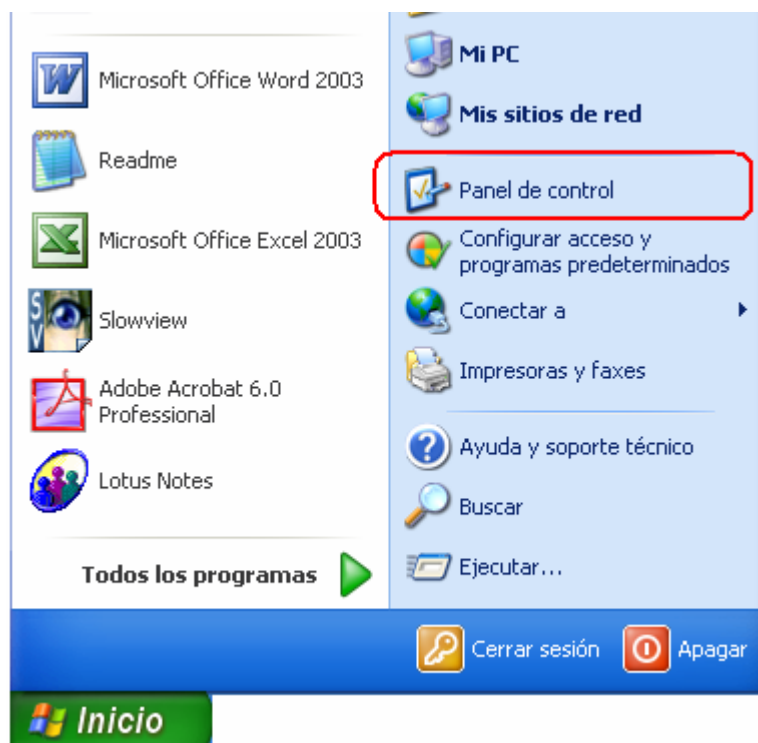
Microsoft Office Word 2003

Readme

Microsoft Office Excel 2003

Slowview

Adobe Acrobat 6.0 Professional

Lotus Notes

Todos los programas

Mi PC

Mis sitios de red

Panel de control

Configurar acceso y programas predeterminados

Conectar a

Impresoras y faxes

Ayuda y soporte técnico

Buscar

Ejecutar...

Cerrar sesión

Apagar

Inicio